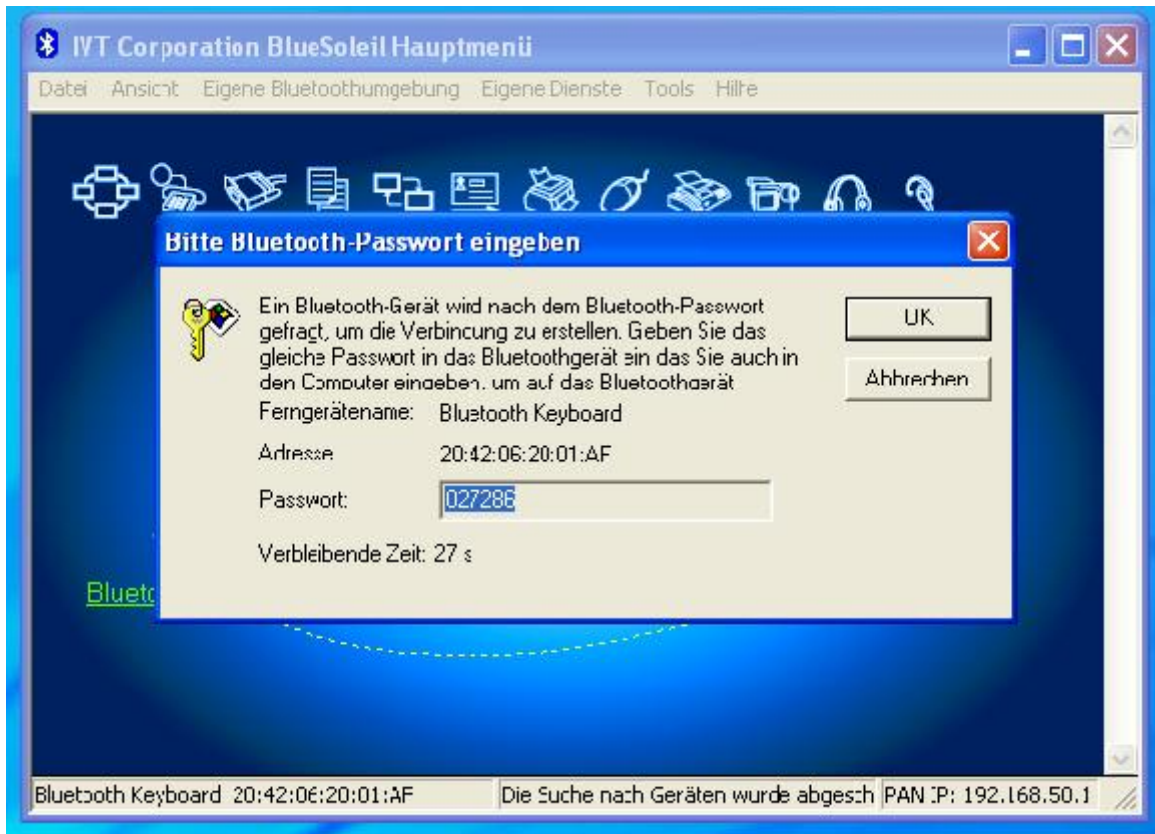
IVT Corporation BlueSoleil Hauptmenü

Datei Ansicht Eigene Bluetoothumgebung Eigene Dienste Tools Hilfe

Bitte Bluetooth-Passwort eingeben

Ein Bluetooth-Gerät wird nach dem Bluetooth-Passwort gefragt, um die Verbindung zu erstellen. Geben Sie das gleiche Passwort in das Bluetoothgerät ein das Sie auch in den Computer eingeben, um auf das Bluetoothgerät

OK

Abbrechen

Ferngerätename: Bluetooth Keyboard

Adresse 20:42:06:20:01:AF

Passwort: 027286

Verbleibende Zeit: 27 s

Blueto

Bluetooth Keyboard 20:42:06:20:01:AF

Die Suche nach Geräten wurde abgesch

PAN IP: 192.168.50.1